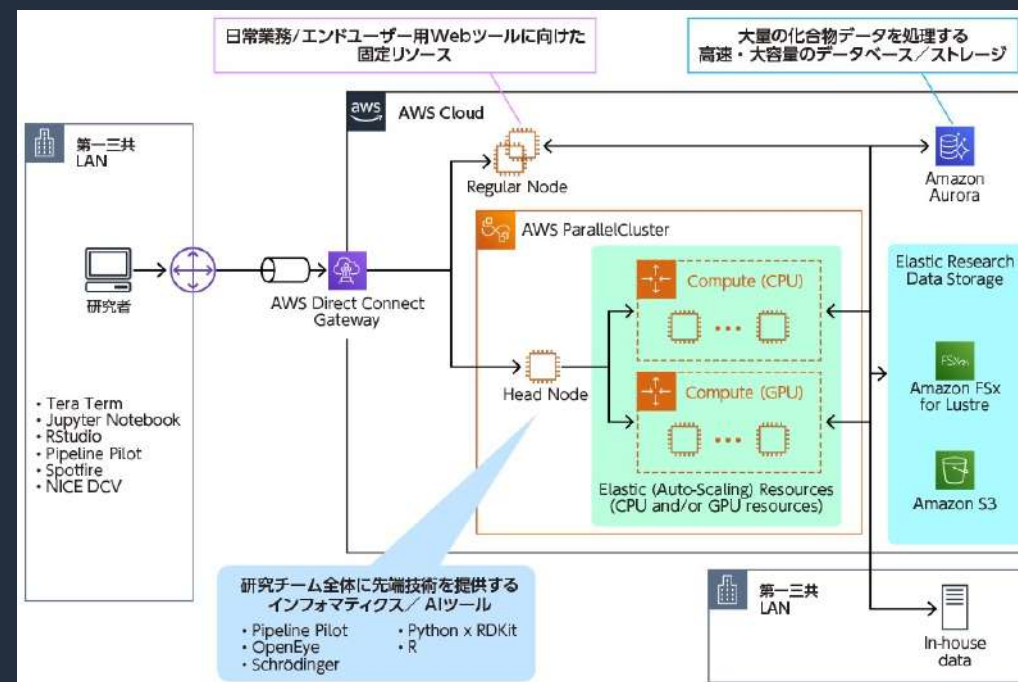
日常業務/エンドユーザー用Webツールに向けた固定リソース

大量の化合物データを処理する高速・大容量のデータベース／ストレージ

第一三共 LAN

研究者

• Tera Term
• Jupyter Notebook
• RStudio
• Pipeline Pilot
• Spotfire
• NICE DCV

aws AWS Cloud

Regular Node

Amazon Aurora

AWS ParallelCluster

AWS Direct Connect Gateway

Compute (CPU)

Compute (GPU)

Head Node

Elastic (Auto-Scaling) Resources (CPU and/or GPU resources)

Elastic Research Data Storage

FSx

Amazon FSx for Lustre

Amazon S3

研究チーム全体に先端技術を提供するインフォマティクス／ AIツール

• Pipeline Pilot
• OpenEye
• Schrödinger
• Python x RDKit
• R

第一三共 LAN

In-house data